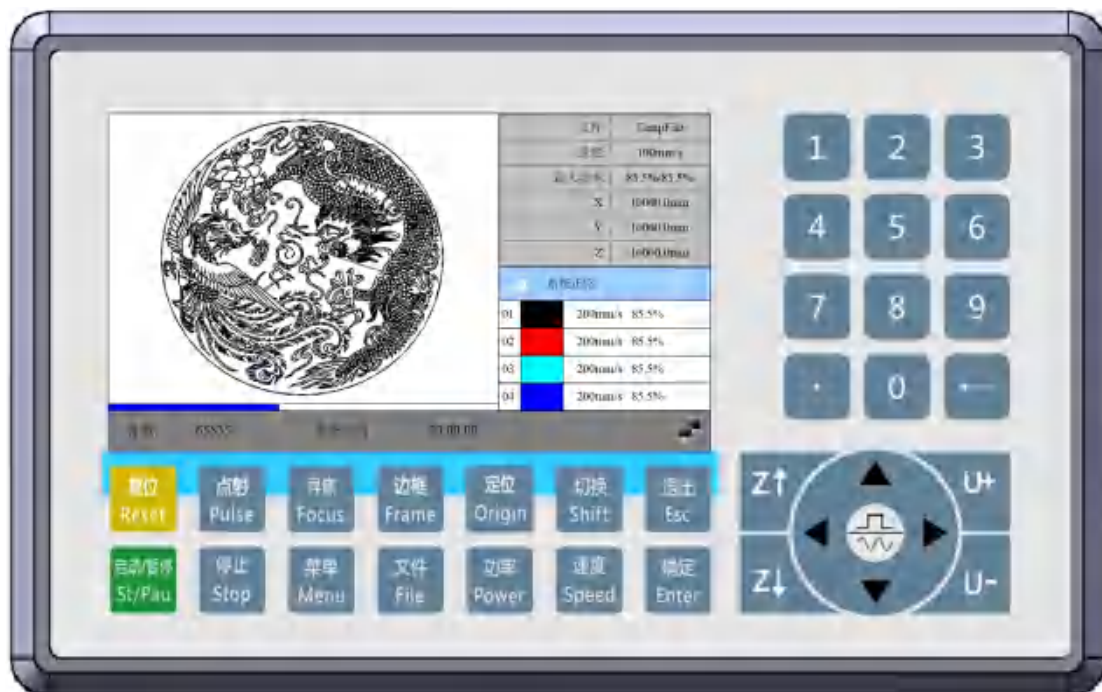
| 文件 | TempFile |
|---|---|
| 速度 | 100mm/s |
| 最大功率 | 85.5%/85.5% |
| X | 10000.0mm |
| Y | 10000.0mm |
| Z | 10000.0mm |

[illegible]

| 01 | | 200mm/s | 85.5% |
|---|---|---|---|
| 02 | | 200mm/s | 85.5% |
| 03 | | 200mm/s | 85.5% |
| 04 | | 200mm/s | 85.5% |

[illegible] 65535 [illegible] 00:00:00

1 2 3
4 5 6
7 8 9
. 0 ←

复位 Reset
点射 Pulse
寻焦 Focus
边框 Frame
定位 Origin
切换 Shift
退出 Esc

启动/暂停 St/Pau
停止 Stop
菜单 Menu
文件 File
功率 Power
速度 Speed
确定 Enter

Z↑ U+
Z↓ U-